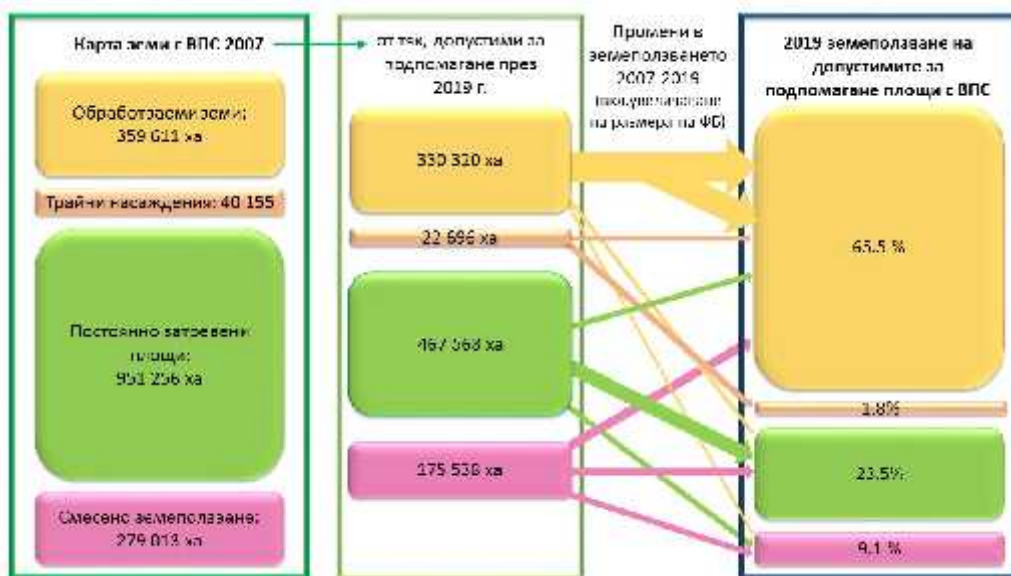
Карта земи с ВПС 2007

Обработваеми земи: 359 611 ха

Трайни насаждения: 40 155

Постоянно затревени площи: 951 256 ха

Смесено земеползване: 279 013 ха

от тях, допустими за подпомагане през 2019 г.

330 320 ха

22 696 ха

467 568 ха

175 538 ха

Промени в земеползването 2007-2019 (пропорционално на размера на ФБ)

2019 земеползване на допустимите за подпомагане площи с ВПС

65.5 %

1.8%

23.5%

9.1 %